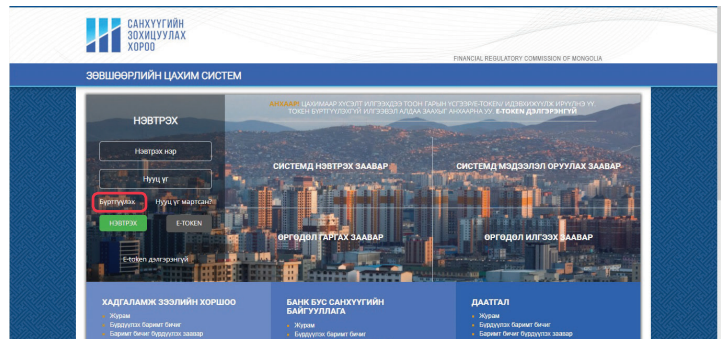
САНХҮҮГИЙН ЗОХИЦУУЛАХ ХОРОО

FINANCIAL REGULATORY COMMISSION OF MONGOLIA

ЗӨВШӨӨРЛИЙН ЦАХИМ СИСТЕМ

АНХААР! ЦАХИМААР ХҮСЭЛТ ИЛГЭЭХДЭЭ ТООН ГАРЫН ҮСЭГ/E-TOKEN/ ИДЭВХЖҮҮЛЖ ИРҮҮЛНЭ ҮҮ. ТОКЕН БҮРТГҮҮЛЭХГҮЙ ИЛГЭЭВЭЛ АЛДАА ЗААЖ АНХААРНА УУ. E-TOKEN ДЭМЖЭЭРЭНГҮЙ

НЭВТРЭХ

Нэвтрэх нэр

Нууц үг

Бүртгүүлэх

Нууц үг мартсан?

НЭВТРЭХ

E-TOKEN

E-token дэмжээрэнгүй

СИСТЕМД НЭВТРЭХ ЗААВАР

СИСТЕМД МЭДЭЭЛЭЛ ОРУУЛАХ ЗААВАР

ӨРГӨДӨЛ ГАРГАХ ЗААВАР

ӨРГӨДӨЛ ИЛГЭЭХ ЗААВАР

ХАДГАЛАМЖ ЗЭЭЛИЙН ХОРШОО
Журам
Бүрдүүлэх баримт бичиг
Баримт бичиг бүрдүүлэх заавар

БАНК БУС САНХҮҮГИЙН БАЙГУУЛЛАГА
Журам
Бүрдүүлэх баримт бичиг

ДААТГАЛ
Журам
Бүрдүүлэх баримт бичиг
Баримт бичиг бүрдүүлэх заавар